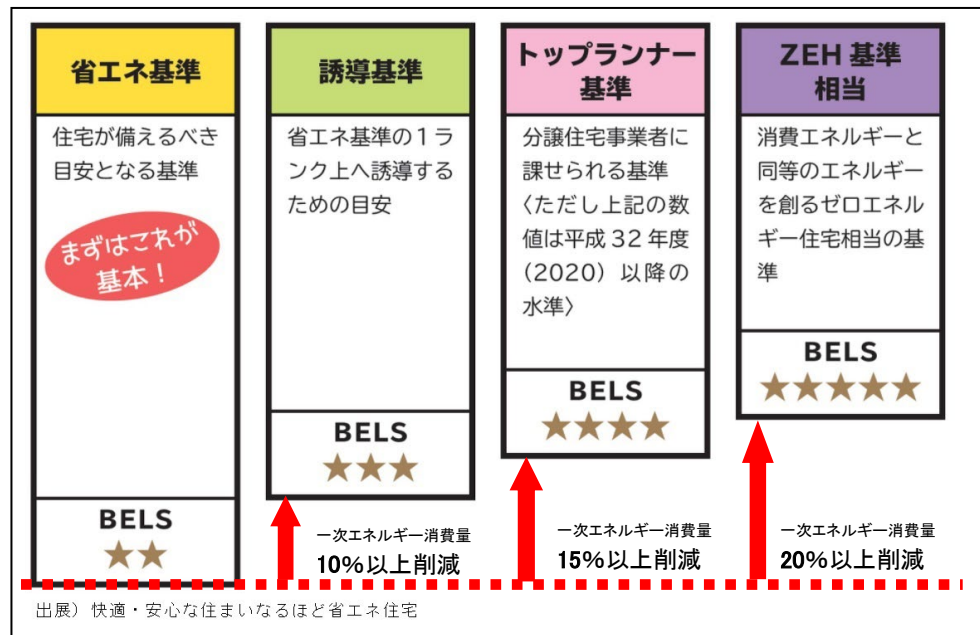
省エネ基準

住宅が備えるべき目安となる基準

まずはこれが基本！

BELS
★★

誘導基準

省エネ基準の１ランク上へ誘導するための目安

BELS
★★★

トップランナー基準

分譲住宅事業者に課せられる基準〈ただし上記の数値は平成３２年度（2020）以降の水準〉

BELS
★★★★

ZEH 基準相当

消費エネルギーと同等のエネルギーを創るゼロエネルギー住宅相当の基準

BELS
★★★★★

一次エネルギー消費量
10%以上削減

一次エネルギー消費量
15%以上削減

一次エネルギー消費量
20%以上削減

出展）快適・安心な住まいなるほど省エネ住宅